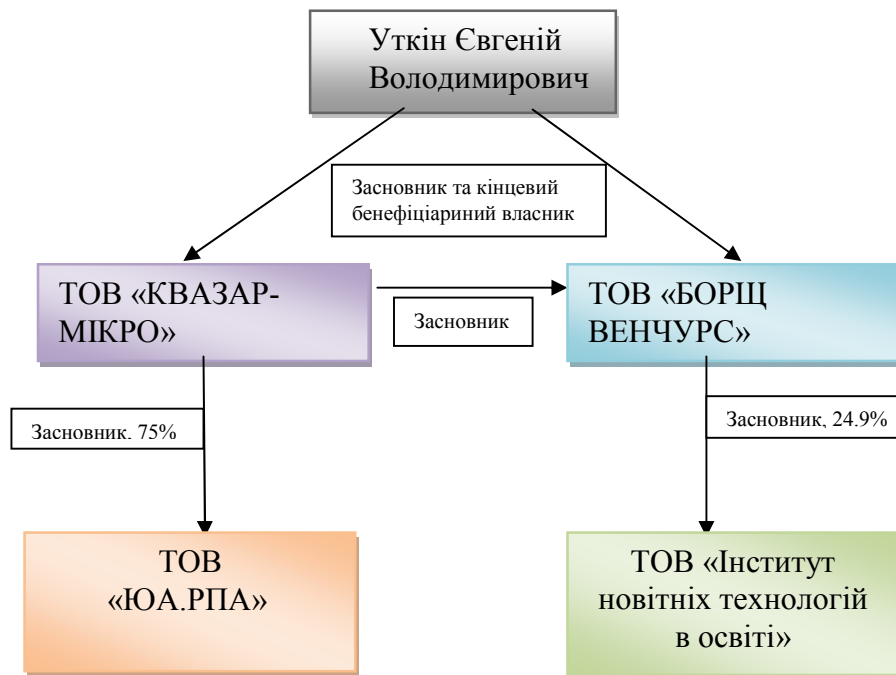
Уткін Євгеній Володимирович

Засновник та кінцевий бенефіціарний власник

ТОВ «КВАЗАР-МІКРО»

Засновник

ТОВ «БОРЩ ВЕНЧУРС»

Засновник. 75%

Засновник, 24.9%

ТОВ «ЮА.РПА»

ТОВ «Інститут новітніх технологій в освіті»